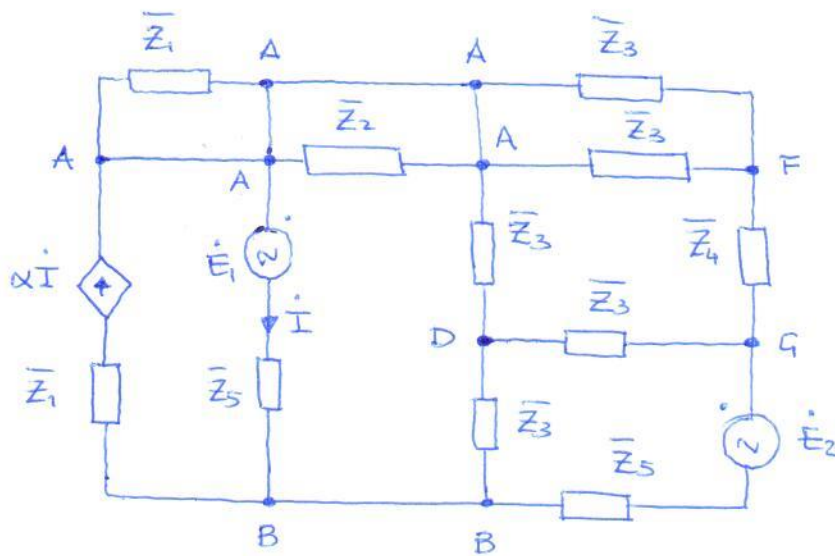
$\bar{Z}_1$ A A $\bar{Z}_3$

A $\bar{Z}_2$ A $\bar{Z}_3$ F

A

$\alpha\dot{I}$ $\dot{E}_1$ $\bar{Z}_3$ $\bar{Z}_4$

$\dot{I}$ $\bar{Z}_3$

D G

$\bar{Z}_1$ $\bar{Z}_5$ $\bar{Z}_3$ $\dot{E}_2$

$\bar{Z}_5$

B B